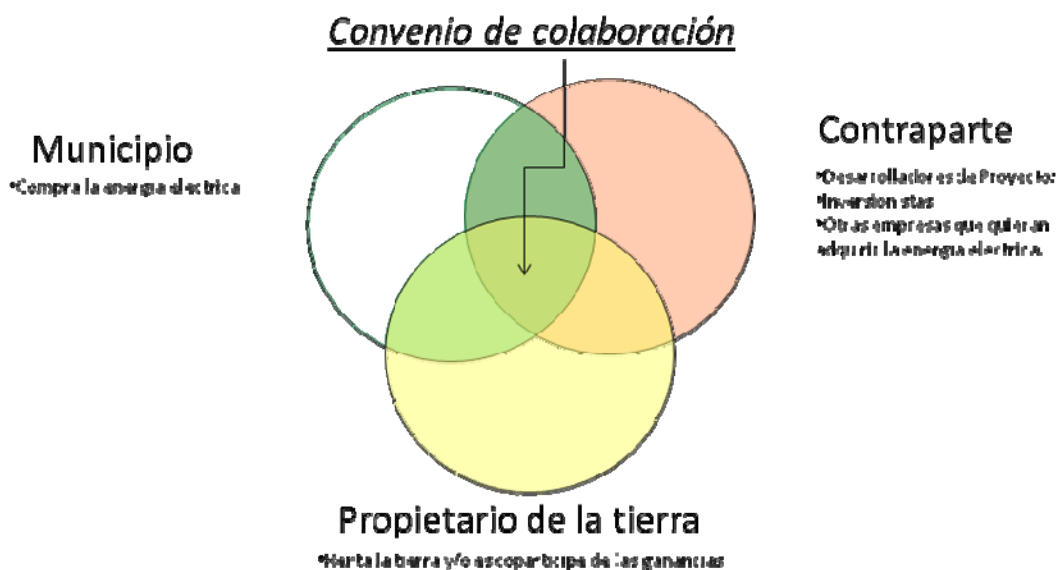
Convenio de colaboración

Municipio

•Compra la energía electrica

Contraparte

•Desarrolladores de Proyecto:
•Inversionistas
•Otras empresas que quieran adquirir la energía electrica.

Propietario de la tierra

•Renta la tierra y/o es copartícipe de las ganancias